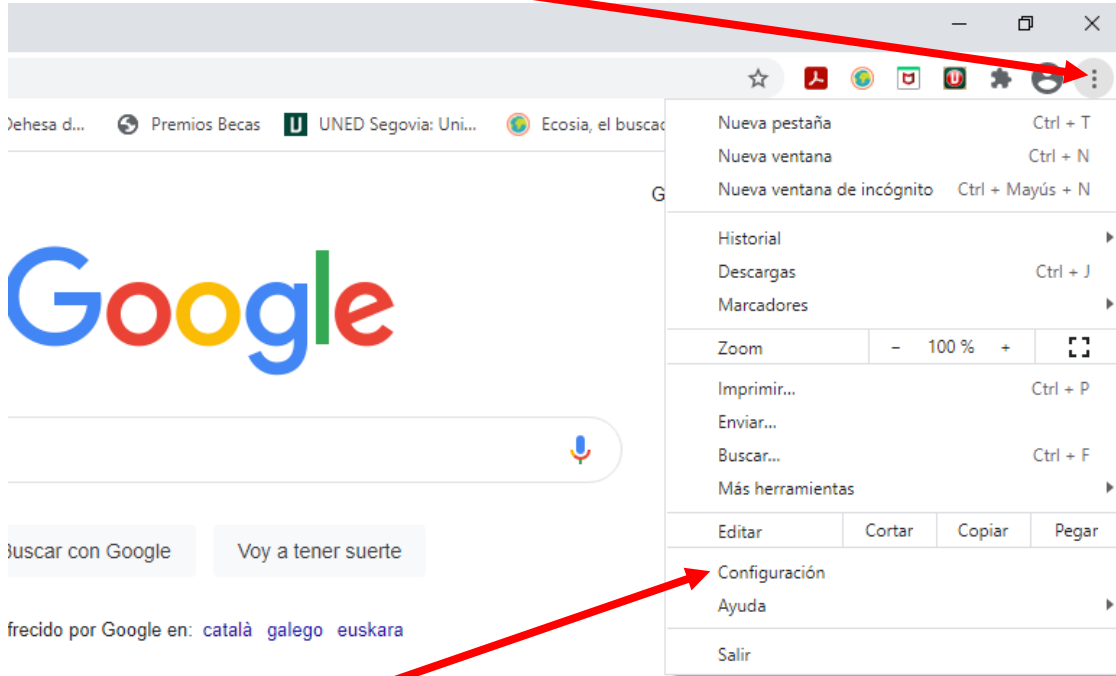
Dehesa d... Premios Becas UNED Segovia: Uni... Ecosia, el buscad

G

Google

Buscar con Google Voy a tener suerte

frecido por Google en: català galego euskara

Nueva pestaña Ctrl + T
Nueva ventana Ctrl + N
Nueva ventana de incógnito Ctrl + Mayús + N

Historial
Descargas Ctrl + J
Marcadores

Zoom – 100 % +

Imprimir... Ctrl + P
Enviar...
Buscar... Ctrl + F
Más herramientas

Editar Cortar Copiar Pegar

Configuración
Ayuda

Salir